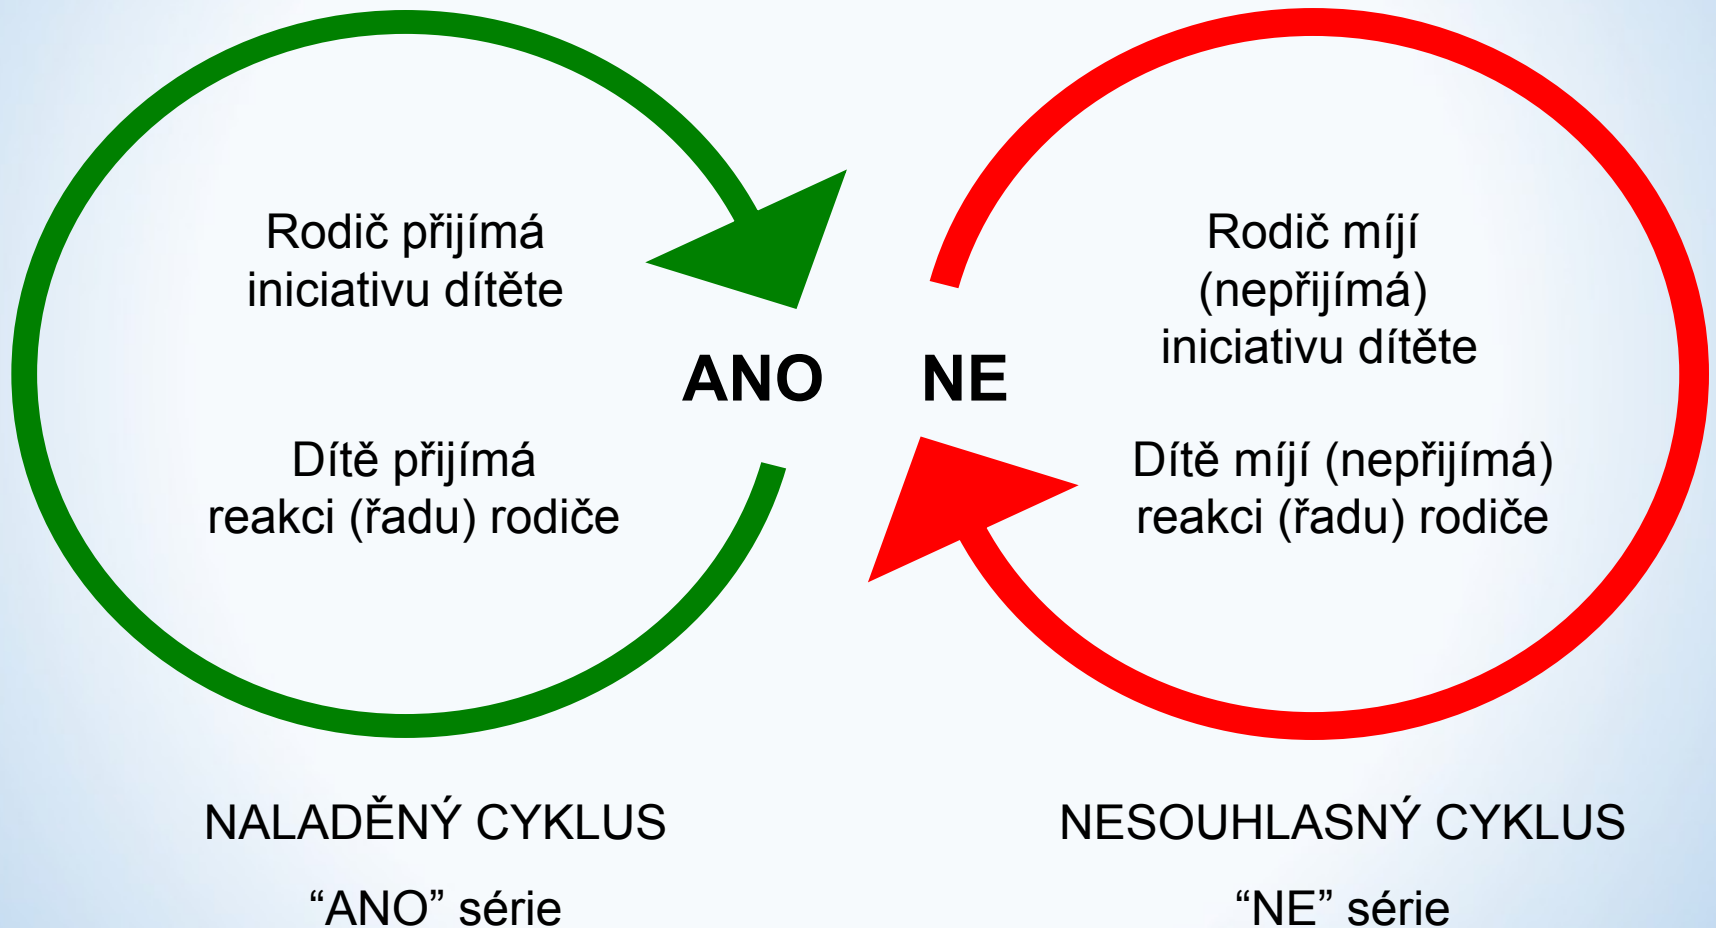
Rodič přijímá iniciativu dítěte

Dítě přijímá reakci (řadu) rodiče

ANO

NE

Rodič míjí (nepřijímá) iniciativu dítěte

Dítě míjí (nepřijímá) reakci (řadu) rodiče

NALADĚNÝ CYKLUS

“ANO” série

NESOUHLASNÝ CYKLUS

“NE” série